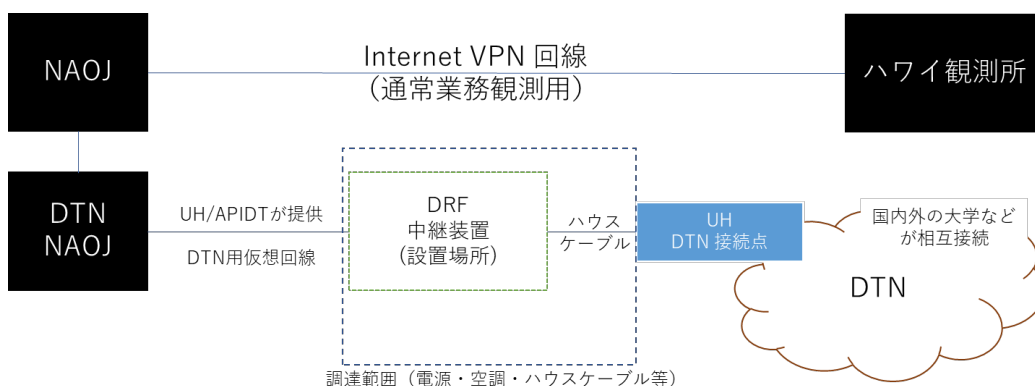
NAOJ

Internet VPN 回線
（通常業務観測用）

ハワイ観測所

DTN
NAOJ

UH/APIDTが提供

DTN用仮想回線

DRF
中継装置
（設置場所）

ハウス
ケーブル

UH
DTN 接続点

国内外の大学など
が相互接続

DTN

調達範囲（電源・空調・ハウスケーブル等）